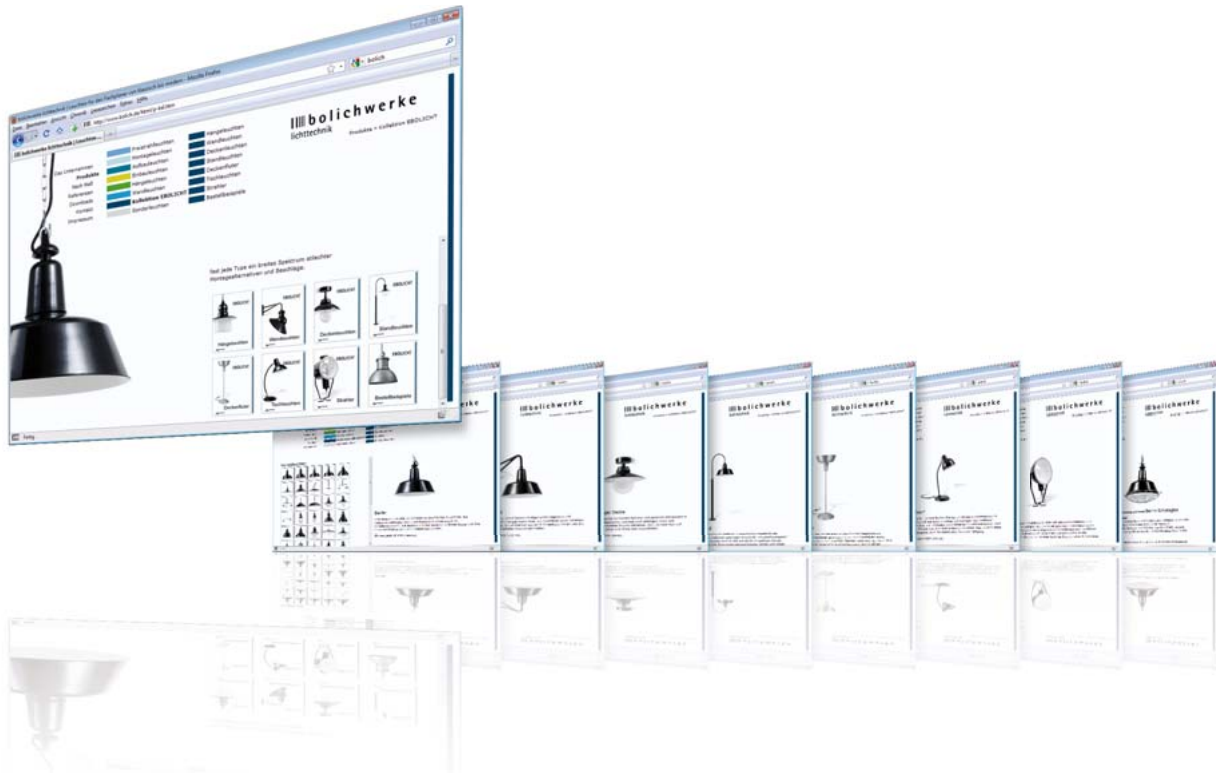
bolich

bolichwerke
lichttechnik

Produkte > Kollektion EBOLICHT

Das Unternehmen
Produkte
Nach Maß
Referenzen
Downloads
Kontakt
Impressum

Pendelleuchten
Montageleuchten
Aufbauleuchten
Einbauleuchten
Hängeleuchten
Wandleuchten
Kollektion EBOLICHT
Sonderleuchten

Hängeleuchten
Wandleuchten
Deckenleuchten
Standleuchten
Deckenfluter
Tischleuchten
Strahler
Bestellbeispiele

Fast jede Type ein breites Spektrum attraktiver Montagealternativen und Beschläge.

Hängeleuchten
Wandleuchten
Deckenleuchten
Standleuchten
Deckenfluter
Tischleuchten
Strahler
Bestellbeispiele

Fertig

bolichwerke
bolichwerke
bolichwerke
bolichwerke
bolichwerke
bolichwerke
bolichwerke
bolichwerke